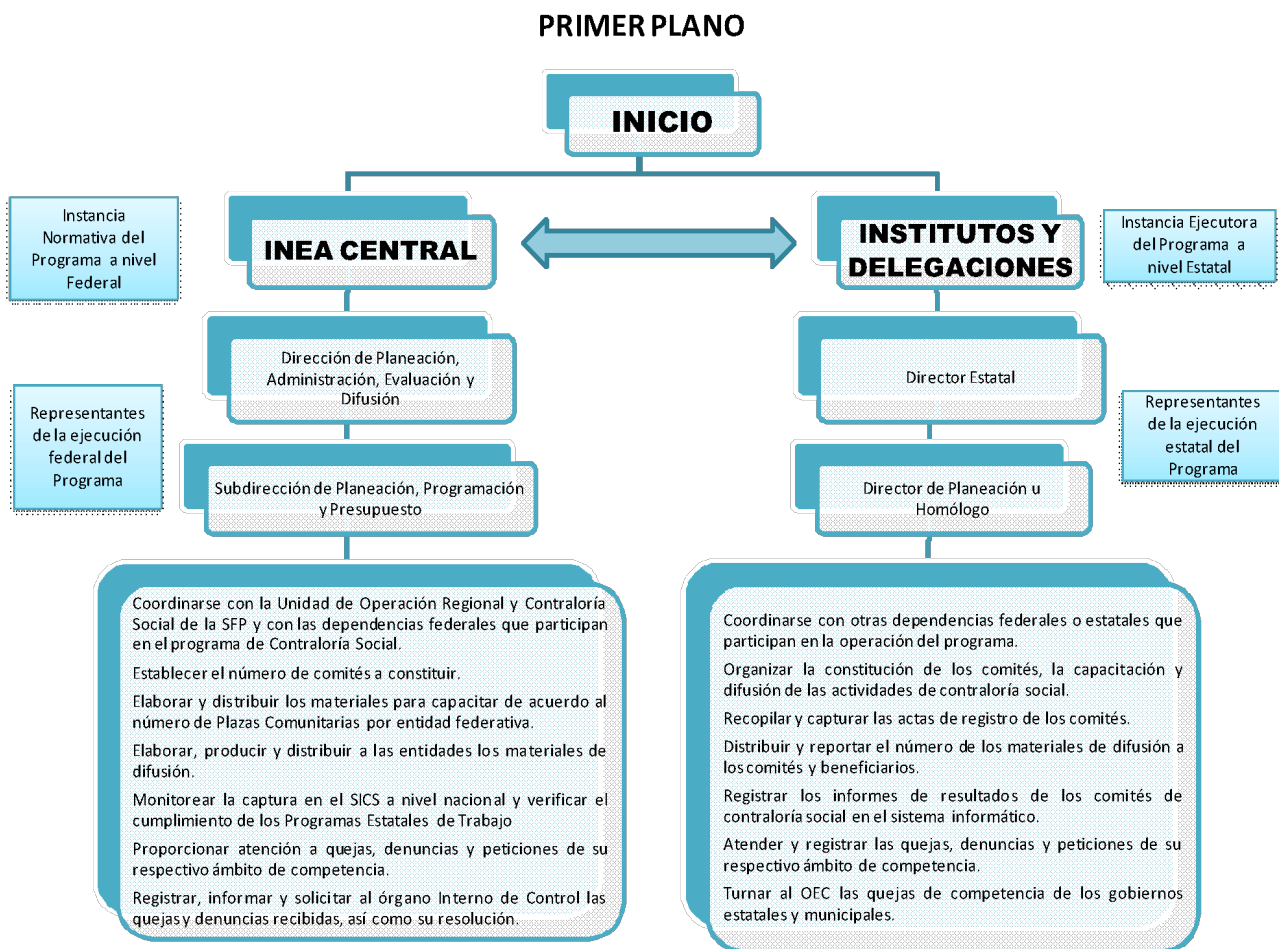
PRIMER PLANO

INICIO

Instancia Normativa del Programa a nivel Federal

INEA CENTRAL

INSTITUTOS Y DELEGACIONES

Instancia Ejecutora del Programa a nivel Estatal

Dirección de Planeación, Administración, Evaluación y Difusión

Director Estatal

Representantes de la ejecución federal del Programa

Representantes de la ejecución estatal del Programa

Subdirección de Planeación, Programación y Presupuesto

Director de Planeación u Homólogo

Coordinarse con la Unidad de Operación Regional y Contraloría Social de la SFP y con las dependencias federales que participan en el programa de Contraloría Social.

Establecer el número de comités a constituir.

Elaborar y distribuir los materiales para capacitar de acuerdo al número de Plazas Comunitarias por entidad federativa.

Elaborar, producir y distribuir a las entidades los materiales de difusión.

Monitorear la captura en el SICS a nivel nacional y verificar el cumplimiento de los Programas Estatales de Trabajo

Proporcionar atención a quejas, denuncias y peticiones de su respectivo ámbito de competencia.

Registrar, informar y solicitar al órgano Interno de Control las quejas y denuncias recibidas, así como su resolución.

Coordinarse con otras dependencias federales o estatales que participan en la operación del programa.

Organizar la constitución de los comités, la capacitación y difusión de las actividades de contraloría social.

Recopilar y capturar las actas de registro de los comités.

Distribuir y reportar el número de los materiales de difusión a los comités y beneficiarios.

Registrar los informes de resultados de los comités de contraloría social en el sistema informático.

Atender y registrar las quejas, denuncias y peticiones de su respectivo ámbito de competencia.

Turnar al OEC las quejas de competencia de los gobiernos estatales y municipales.